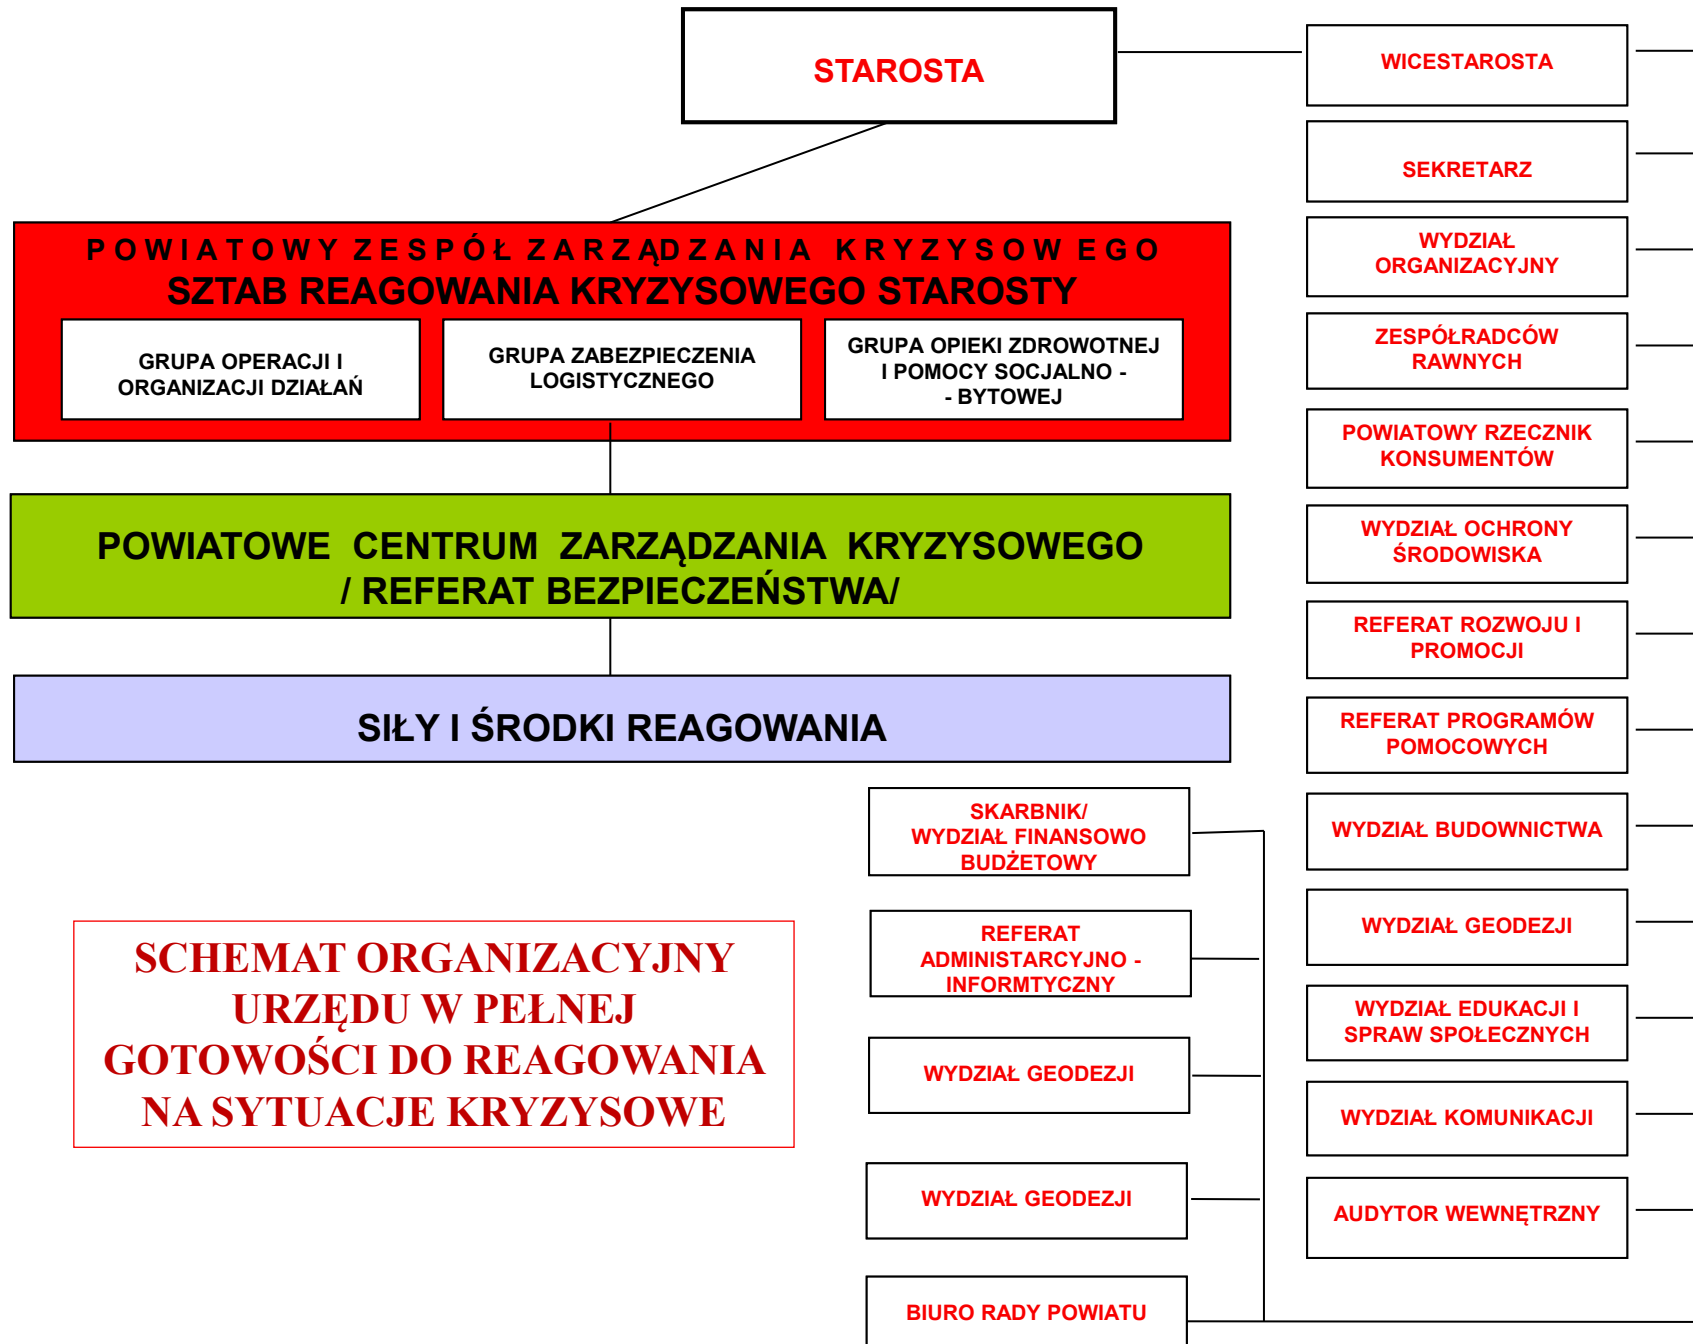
STAROSTA

POWIATOWY ZESPÓŁ ZARZĄDZANIA KRYZYSOWEGO
SZTAB REAGOWANIA KRYZYSOWEGO STAROSTY

GRUPA OPERACJI I ORGANIZACJI DZIAŁAŃ

GRUPA ZABEZPIECZENIA LOGISTYCZNEGO

GRUPA OPIEKI ZDROWOTNEJ I POMOCY SOCJALNO - - BYTOWEJ

POWIATOWE CENTRUM ZARZĄDZANIA KRYZYSOWEGO / REFERAT BEZPIECZEŃSTWA/

SIŁY I ŚRODKI REAGOWANIA

SCHEMAT ORGANIZACYJNY URZĘDU W PEŁNEJ GOTOWOŚCI DO REAGOWANIA NA SYTUACJE KRYZYSOWE

SKARBNIK/ WYDZIAŁ FINANSOWO BUDŻETOWY

REFERAT ADMINISTARCYJNO - INFORMTYCZNY

WYDZIAŁ GEODEZJI

WYDZIAŁ GEODEZJI

BIURO RADY POWIATU

WICESTAROSTA

SEKRETARZ

WYDZIAŁ ORGANIZACYJNY

ZESPÓŁRADCÓW RAWNYCH

POWIATOWY RZECZNIK KONSUMENTÓW

WYDZIAŁ OCHRONY ŚRODOWISKA

REFERAT ROZWOJU I PROMOCJI

REFERAT PROGRAMÓW POMOCOWYCH

WYDZIAŁ BUDOWNICTWA

WYDZIAŁ GEODEZJI

WYDZIAŁ EDUKACJI I SPRAW SPOŁECZNYCH

WYDZIAŁ KOMUNIKACJI

AUDYTOR WEWNĘTRZNY